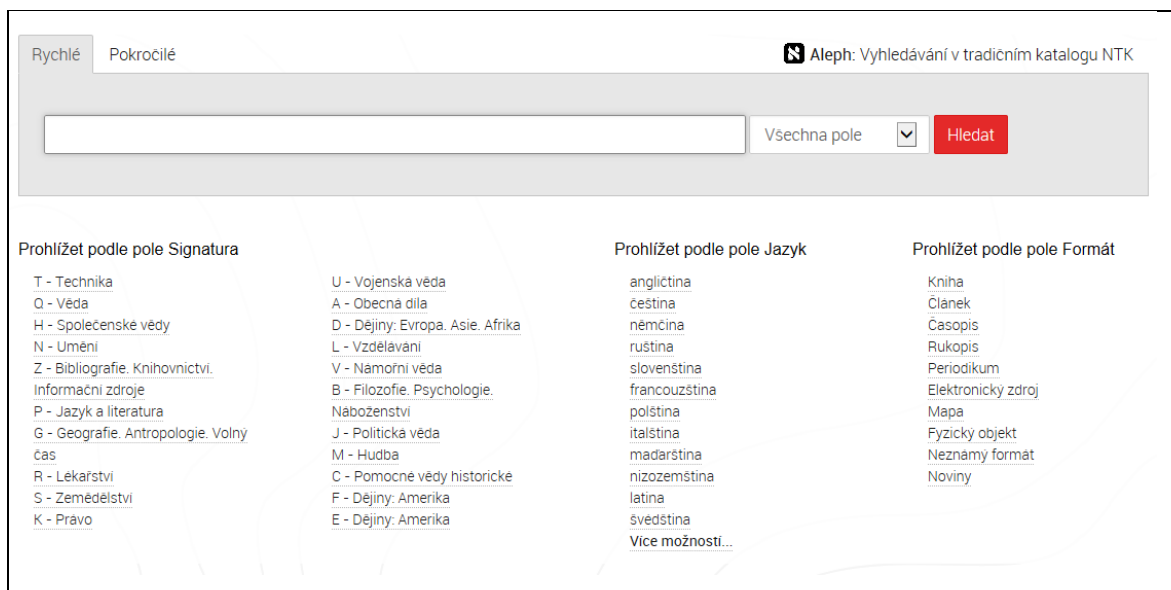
Rychlé Pokročilé

Aleph: Vyhledávání v tradičním katalogu NTK

Všechna pole Hledat

Prohlížet podle pole Signatura

T - Technika
Q - Věda
H - Společenské vědy
N - Umění
Z - Bibliografie. Knihovnictví. Informační zdroje
P - Jazyk a literatura
G - Geografie. Antropologie. Volný čas
R - Lékařství
S - Zemědělství
K - Právo

U - Vojenská věda
A - Obecná díla
D - Dějiny: Evropa. Asie. Afrika
L - Vzdělávání
V - Námořní věda
B - Filozofie. Psychologie. Náboženství
J - Politická věda
M - Hudba
C - Pomocné vědy historické
F - Dějiny: Amerika
E - Dějiny: Amerika

Prohlížet podle pole Jazyk

angličtina
čeština
němčina
ruština
slovenština
francouzština
polština
italština
maďarština
nizozemština
latina
švédština
Více možností…

Prohlížet podle pole Formát

Kniha
Článek
Časopis
Rukopis
Periodikum
Elektronický zdroj
Mapa
Fyzický objekt
Neznámý formát
Noviny